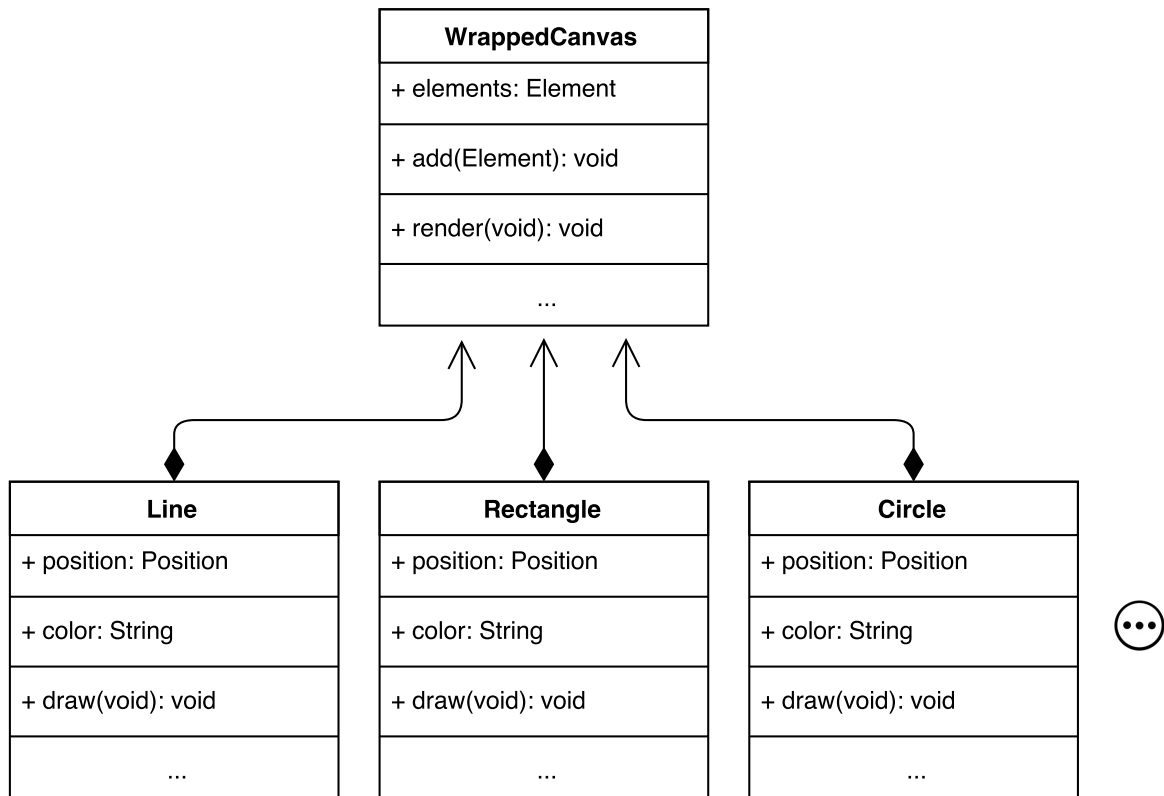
WrappedCanvas
+ elements: Element
+ add(Element): void
+ render(void): void
...

Line
+ position: Position
+ color: String
+ draw(void): void
...

Rectangle
+ position: Position
+ color: String
+ draw(void): void
...

Circle
+ position: Position
+ color: String
+ draw(void): void
...

•••